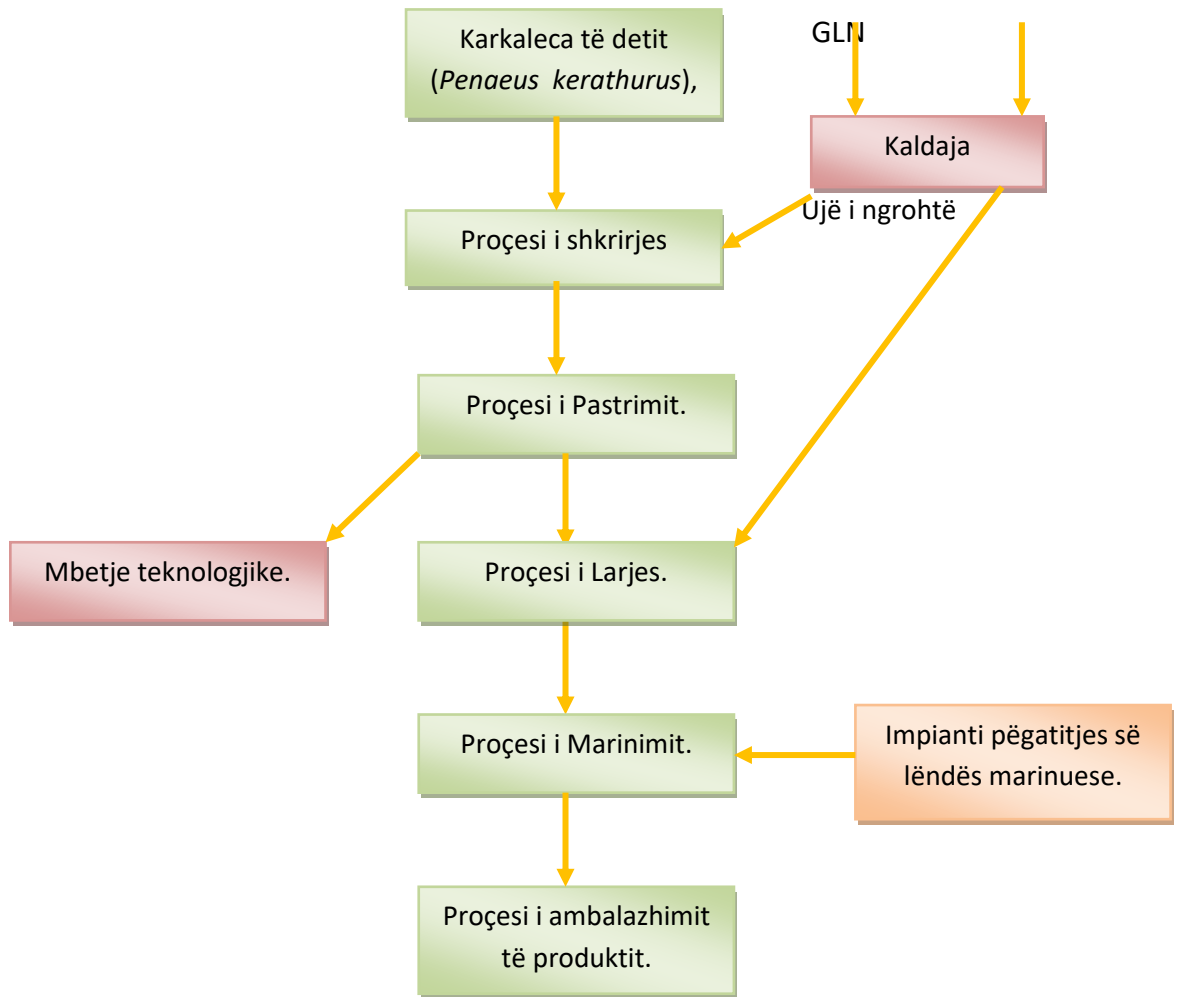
Karkaleca të detit (*Penaeus kerathurus*),

GLN

Kaldaja

Ujë i ngrohtë

Proçesi i shkrirjes

Proçesi i Pastrimit.

Mbetje teknologjike.

Proçesi i Larjes.

Proçesi i Marinimit.

Impianti pëgatitjes së lëndës marinuese.

Proçesi i ambalazhimit të produktit.